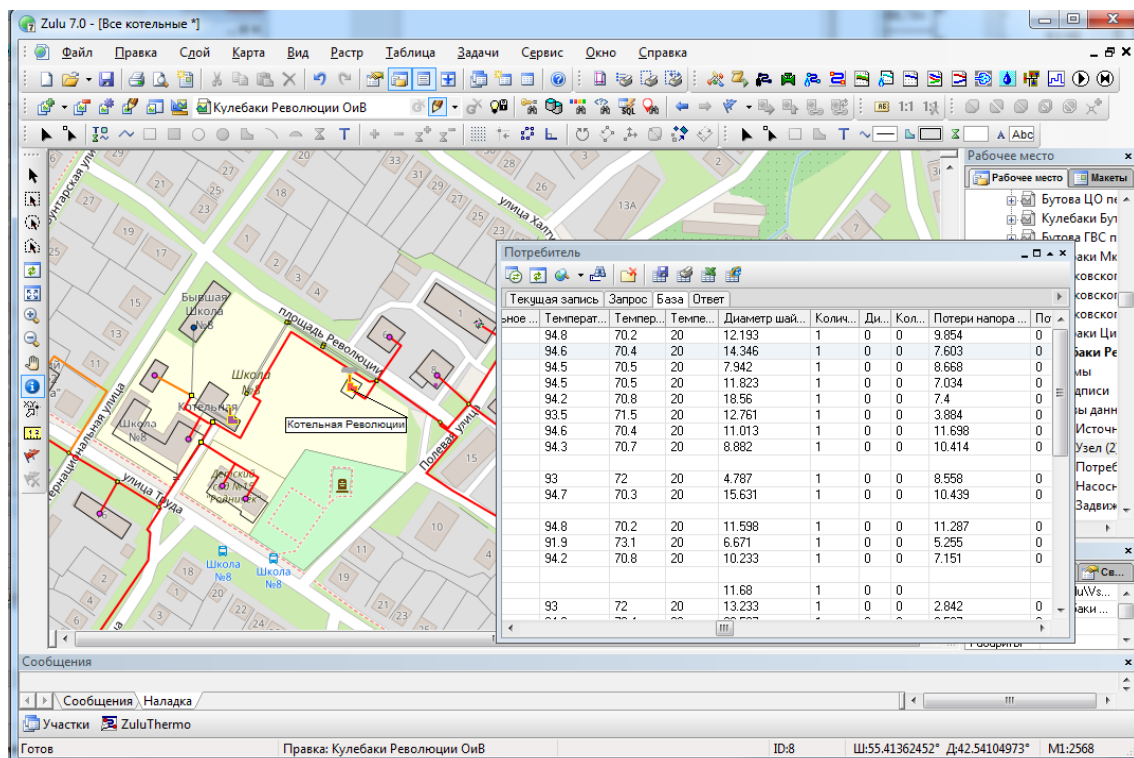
Zulu 7.0 - [Все котельные *]

Файл Правка Слой Карта Вид Растр Таблица Задачи Сервис Окно Справка

Кулебаки Революции ОиВ

Рабочее место

Рабочее место Макеты

Бутова ЦО пе
Кулебаки Бут
Бутова ГВС п
баки Мк
ковског
ковског
ковског
баки Ци
баки Ре
мы
дписи
ы данн
Источн
Узел (2
Потреб
Насос
Задвиж

Св...
lu\Vs...
баки ...

Потребитель

Текущая запись Запрос База Ответ

| ьное ... | Температ... | Темпер... | Темпе... | Диаметр шай... | Колич... | Ди... | Кол... | Потери напора ... | По |
|---|---|---|---|---|---|---|---|---|---|
| | 94.8 | 70.2 | 20 | 12.193 | 1 | 0 | 0 | 9.854 | 0 |
| | 94.6 | 70.4 | 20 | 14.346 | 1 | 0 | 0 | 7.603 | 0 |
| | 94.5 | 70.5 | 20 | 7.942 | 1 | 0 | 0 | 8.668 | 0 |
| | 94.5 | 70.5 | 20 | 11.823 | 1 | 0 | 0 | 7.034 | 0 |
| | 94.2 | 70.8 | 20 | 18.56 | 1 | 0 | 0 | 7.4 | 0 |
| | 93.5 | 71.5 | 20 | 12.761 | 1 | 0 | 0 | 3.884 | 0 |
| | 94.6 | 70.4 | 20 | 11.013 | 1 | 0 | 0 | 11.698 | 0 |
| | 94.3 | 70.7 | 20 | 8.882 | 1 | 0 | 0 | 10.414 | 0 |
| | | | | | | | | | |
| | 93 | 72 | 20 | 4.787 | 1 | 0 | 0 | 8.558 | 0 |
| | 94.7 | 70.3 | 20 | 15.631 | 1 | 0 | 0 | 10.439 | 0 |
| | | | | | | | | | |
| | 94.8 | 70.2 | 20 | 11.598 | 1 | 0 | 0 | 11.287 | 0 |
| | 91.9 | 73.1 | 20 | 6.671 | 1 | 0 | 0 | 5.255 | 0 |
| | 94.2 | 70.8 | 20 | 10.233 | 1 | 0 | 0 | 7.151 | 0 |
| | | | | | | | | | |
| | | | | 11.68 | 1 | 0 | 0 | | |
| | 93 | 72 | 20 | 13.233 | 1 | 0 | 0 | 2.842 | 0 |

Бывшая Школа №8
Школа №8
Котельная
Школа №8
Котельная Революции
площадь Революции
Полевая улица
улица Труда
Интернациональная улица
Детский сад №13 "Родничок"
Школа №8
Школа №8
улица Халт
Кунтарская улица
13А

Сообщения

Сообщения Наладка

Участки ZuluThermo

Готов Правка: Кулебаки Революции ОиВ ID:8 Ш:55.41362452° Д:42.54104973° M1:2568